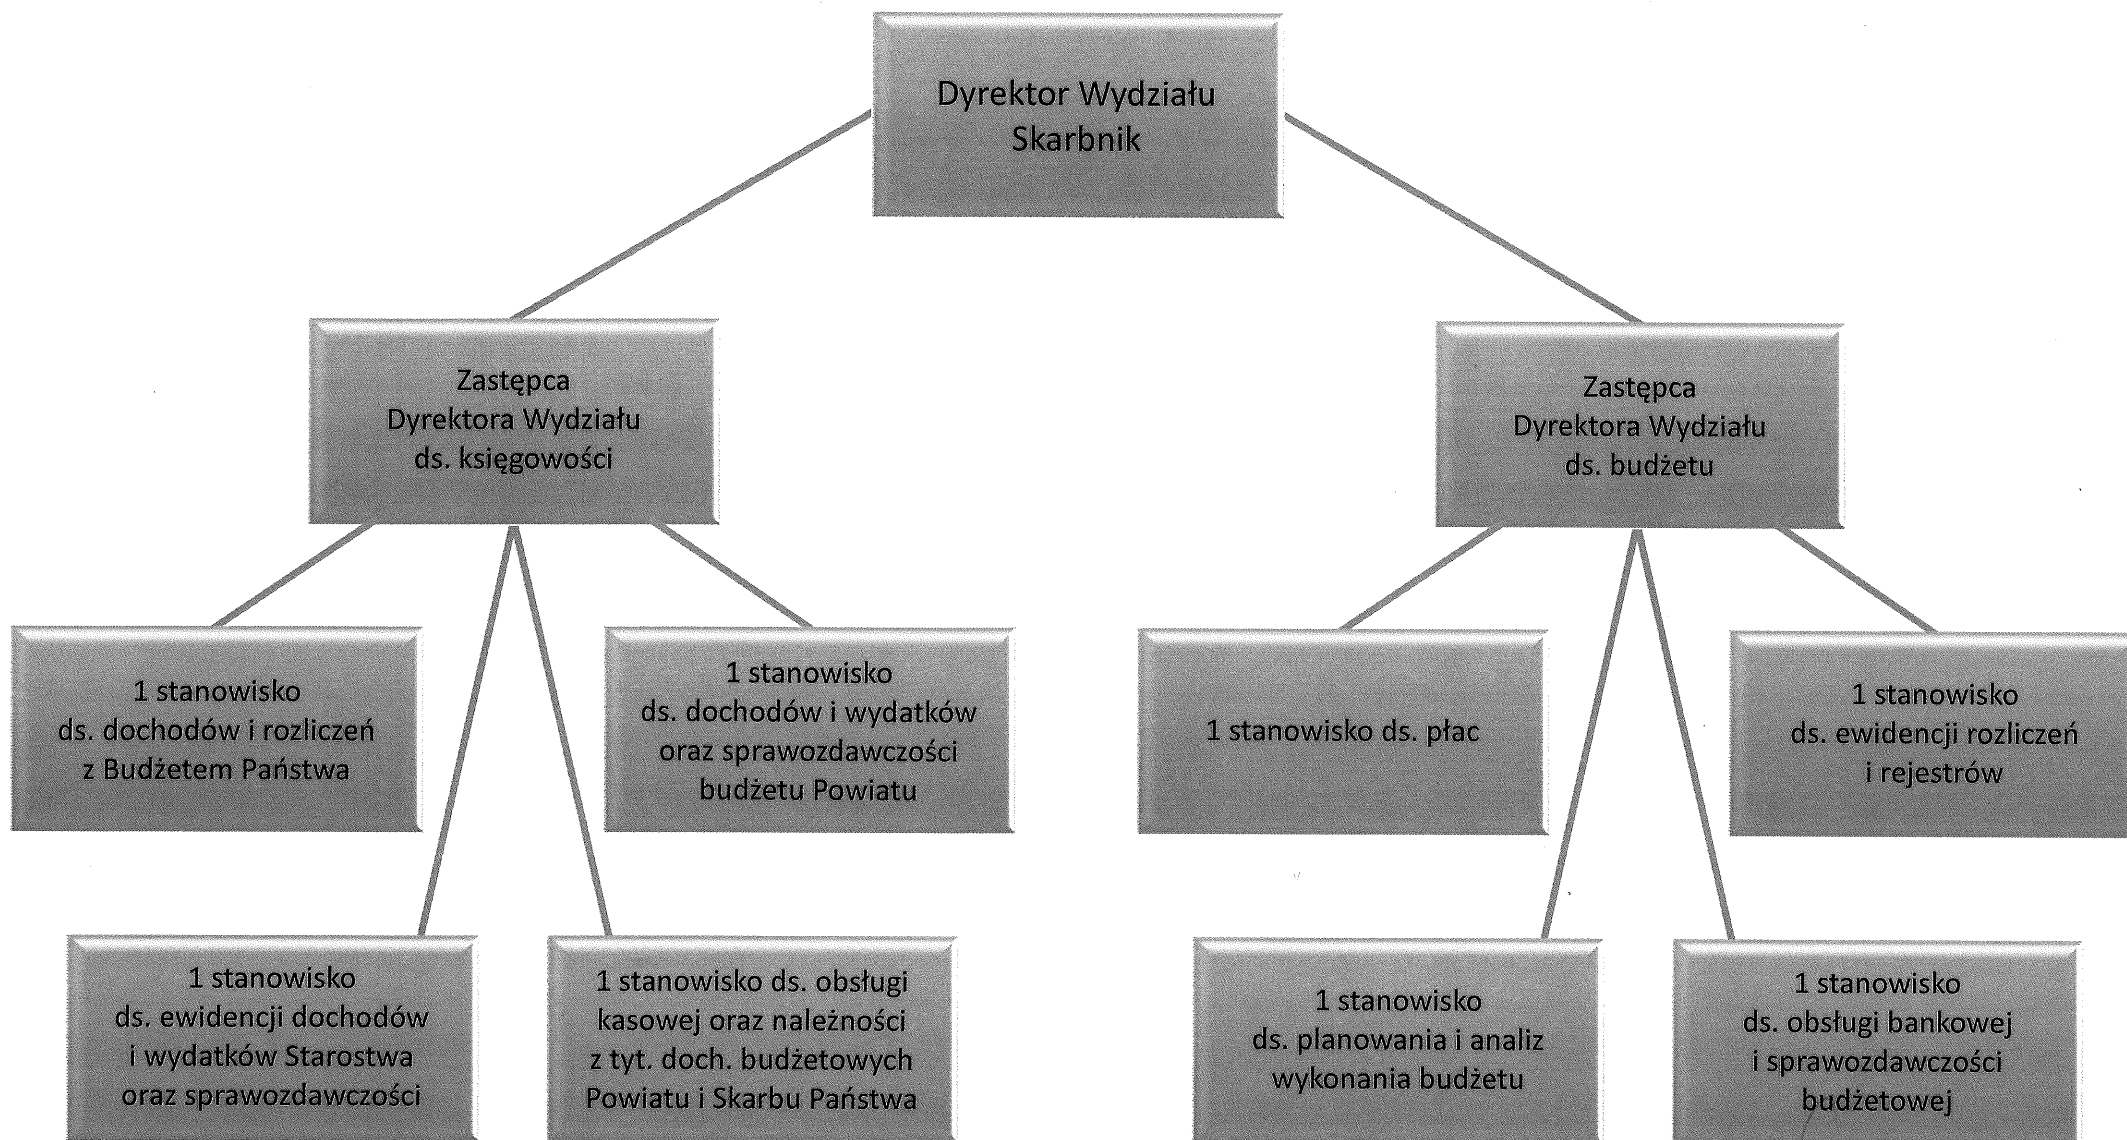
Dyrektor Wydziału
Skarbnik

Zastępca
Dyrektora Wydziału
ds. księgowości

Zastępca
Dyrektora Wydziału
ds. budżetu

1 stanowisko
ds. dochodów i rozliczeń
z Budżetem Państwa

1 stanowisko
ds. dochodów i wydatków
oraz sprawozdawczości
budżetu Powiatu

1 stanowisko ds. płac

1 stanowisko
ds. ewidencji rozliczeń
i rejestrów

1 stanowisko
ds. ewidencji dochodów
i wydatków Starostwa
oraz sprawozdawczości

1 stanowisko ds. obsługi
kasowej oraz należności
z tyt. doch. budżetowych
Powiatu i Skarbu Państwa

1 stanowisko
ds. planowania i analiz
wykonania budżetu

1 stanowisko
ds. obsługi bankowej
i sprawozdawczości
budżetowej